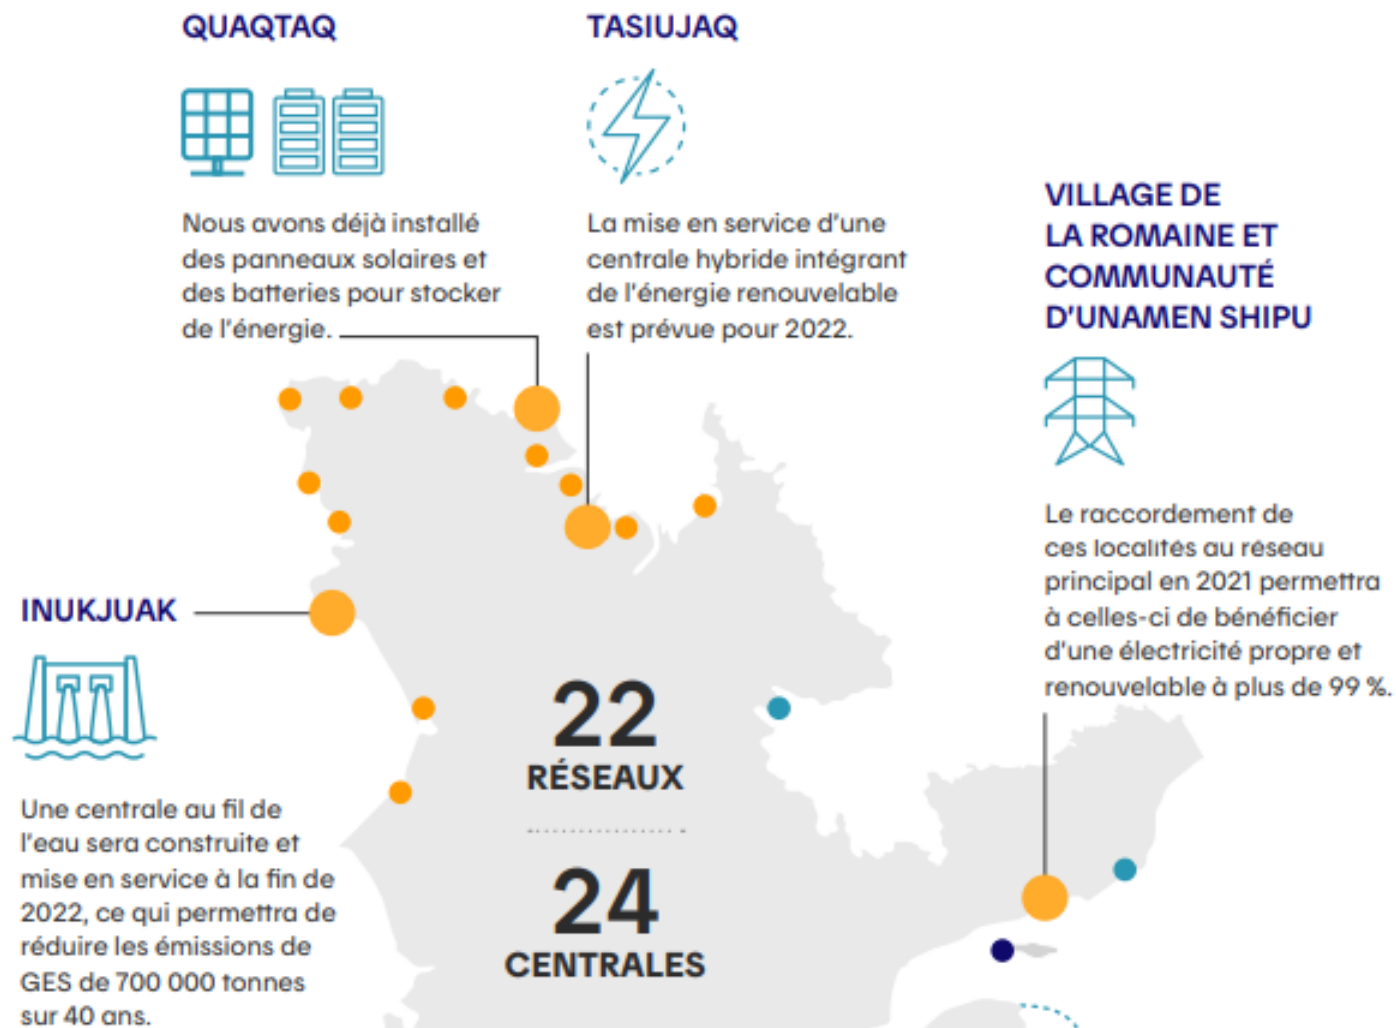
QUAQTAQ

Nous avons déjà installé des panneaux solaires et des batteries pour stocker de l'énergie.

TASIUJAQ

La mise en service d'une centrale hybride intégrant de l'énergie renouvelable est prévue pour 2022.

VILLAGE DE LA ROMAINE ET COMMUNAUTÉ D'UNAMEN SHIPU

Le raccordement de ces localités au réseau principal en 2021 permettra à celles-ci de bénéficier d'une électricité propre et renouvelable à plus de 99 %.

INUKJUAK

Une centrale au fil de l'eau sera construite et mise en service à la fin de 2022, ce qui permettra de réduire les émissions de GES de 700 000 tonnes sur 40 ans.

22
RÉSEAUX

24
CENTRALES